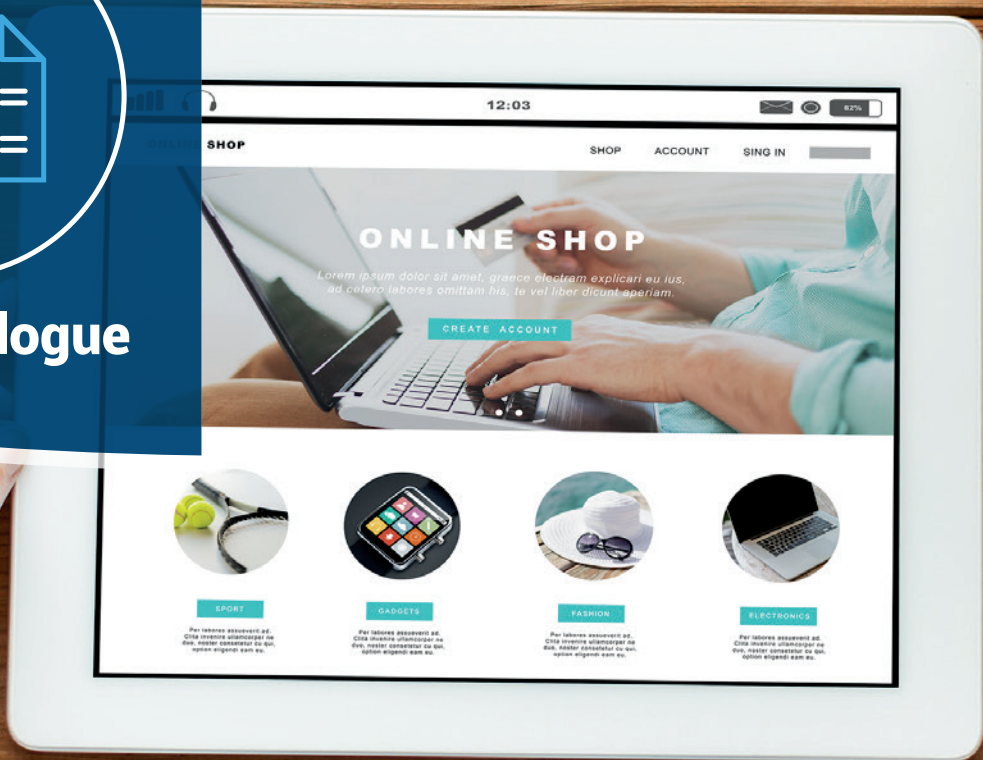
logue

12:03

82%

ONLINE SHOP

SHOP ACCOUNT SING IN

ONLINE SHOP

Lorem ipsum dolor sit amet, graece electram explicari eu ius, ad cetero labores omittam his, te vel liber dicunt aperiam.

CREATE ACCOUNT

SPORT

Per labores assueverit ad. Clita invenire ullamcorper ne duo, noster consetetur cu qui, option eligendi eam eu.

GADGETS

Per labores assueverit ad. Clita invenire ullamcorper ne duo, noster consetetur cu qui, option eligendi eam eu.

FASHION

Per labores assueverit ad. Clita invenire ullamcorper ne duo, noster consetetur cu qui, option eligendi eam eu.

ELECTRONICS

Per labores assueverit ad. Clita invenire ullamcorper ne duo, noster consetetur cu qui, option eligendi eam eu.